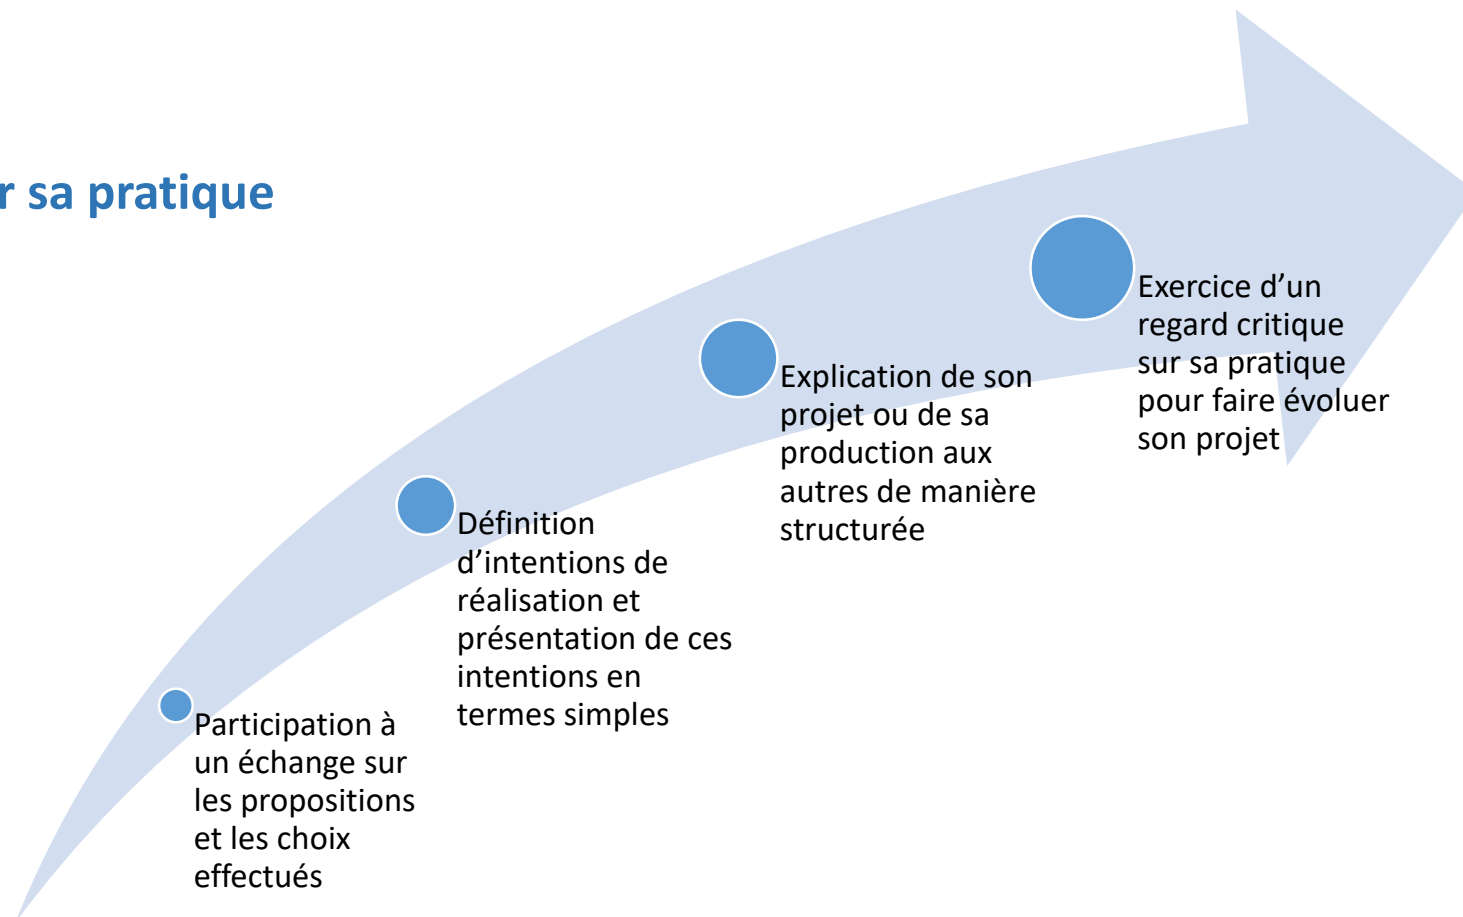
r sa pratique

Participation à un échange sur les propositions et les choix effectués

Définition d'intentions de réalisation et présentation de ces intentions en termes simples

Explication de son projet ou de sa production aux autres de manière structurée

Exercice d'un regard critique sur sa pratique pour faire évoluer son projet